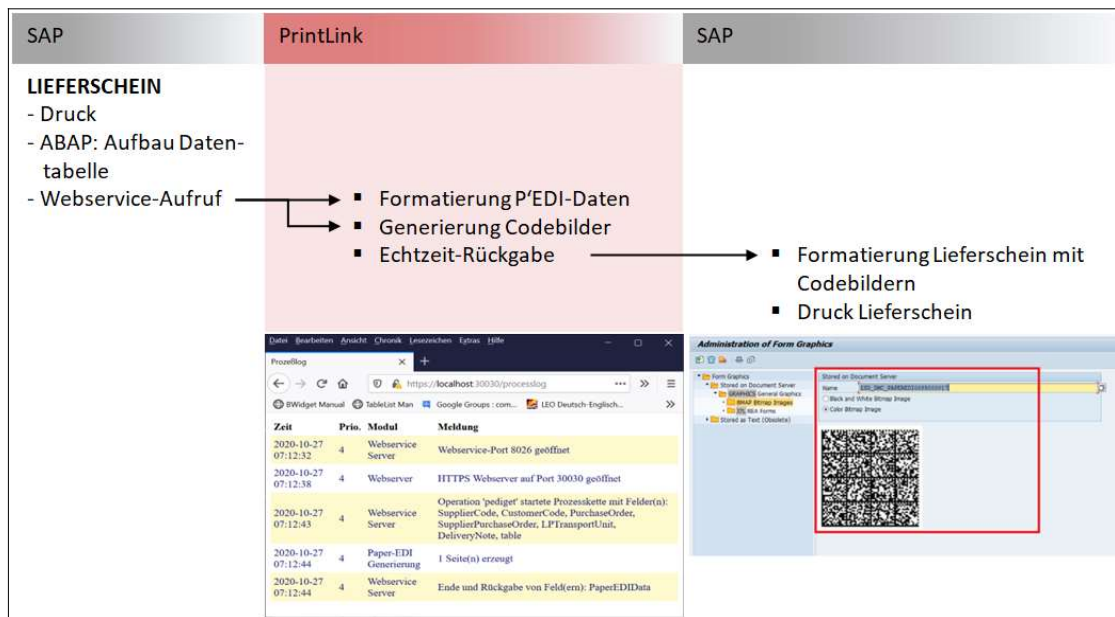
SAP

PrintLink

SAP

**LIEFERSCHEIN**
- Druck
- ABAP: Aufbau Datentabelle
- Webservice-Aufruf

▪ Formatierung P'EDI-Daten
▪ Generierung Codebilder
▪ Echtzeit-Rückgabe

▪ Formatierung Lieferschein mit Codebildern
▪ Druck Lieferschein

Datei Bearbeiten Ansicht Chronik Lesezeichen Extras Hilfe

Prozeßlog

https://localhost:30030/processlog

BWidget Manual TableList Man Google Groups : com... LEO Deutsch-Englisch...

| Zeit | Prio. | Modul | Meldung |
|---|---|---|---|
| 2020-10-27 07:12:32 | 4 | Webservice Server | Webservice-Port 8026 geöffnet |
| 2020-10-27 07:12:38 | 4 | Webserver | HTTPS Webserver auf Port 30030 geöffnet |
| 2020-10-27 07:12:43 | 4 | Webservice Server | Operation 'pediget' startete Prozesskette mit Felder(n): SupplierCode, CustomerCode, PurchaseOrder, SupplierPurchaseOrder, LPTransportUnit, DeliveryNote, table |
| 2020-10-27 07:12:44 | 4 | Paper-EDI Generierung | 1 Seite(n) erzeugt |
| 2020-10-27 07:12:44 | 4 | Webservice Server | Ende und Rückgabe von Feld(ern): PaperEDIData |

Administration of Form Graphics

Form Graphics
Stored on Document Server
GRAPHICS General Graphics
BMAP Bitmap Images
BTL BDA Forms
Stored as Text (Obsolete)

Stored on Document Server
Name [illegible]
Black and White Bitmap Image
Color Bitmap Image